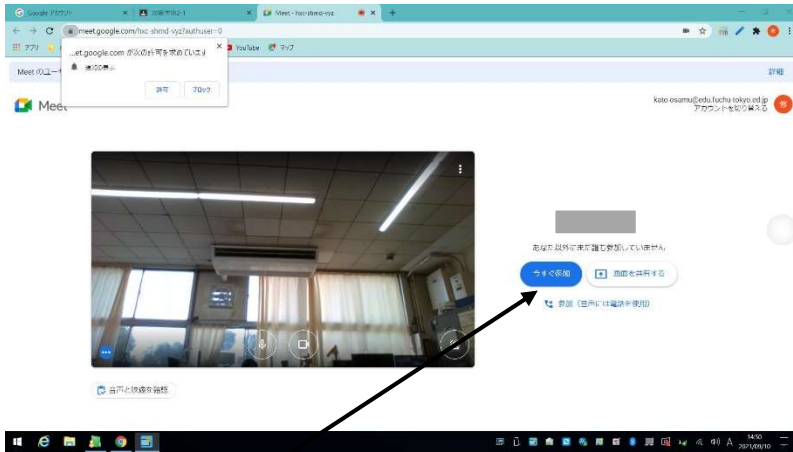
Google アカウント
Meet - hxc-shmd-vyz
meet.google.com/hxc-shmd-vyz?authuser=0
アプリ
YouTube
マップ
...et.google.com が次の許可を求めています
通知の表示
許可
ブロック
Meet のユーザー
詳細
Meet
kato osamu@edu.fuchu-tokyo.ed.jp
アカウントを切り替える
あなた以外に まだ誰も参加していません
今すぐ参加
画面を共有する
参加（音声には電話を使用）
音声と映像を確認
14:50
2021/09/10